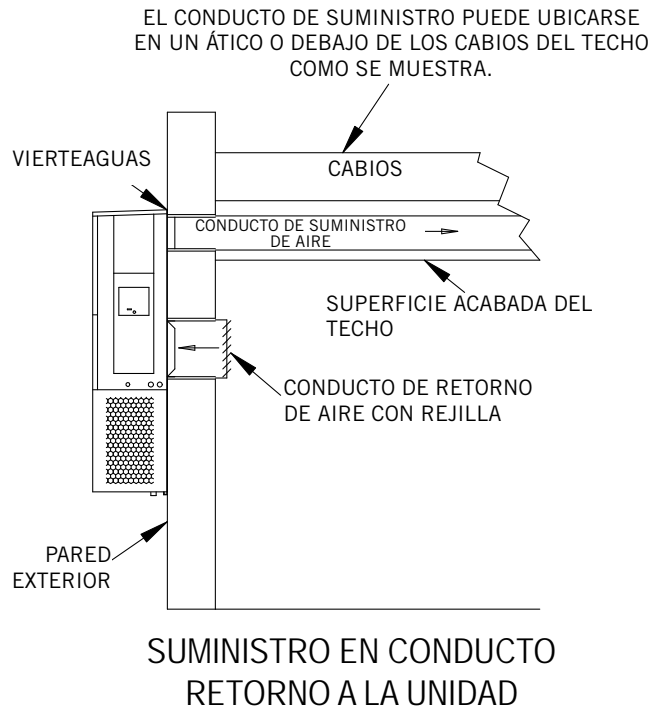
EL CONDUCTO DE SUMINISTRO PUEDE UBICARSE EN UN ÁTICO O DEBAJO DE LOS CABIOS DEL TECHO COMO SE MUESTRA.

VIERTEAGUAS

CABIOS

CONDUCTO DE SUMINISTRO DE AIRE

SUPERFICIE ACABADA DEL TECHO

CONDUCTO DE RETORNO DE AIRE CON REJILLA

PARED EXTERIOR

SUMINISTRO EN CONDUCTO
RETORNO A LA UNIDAD